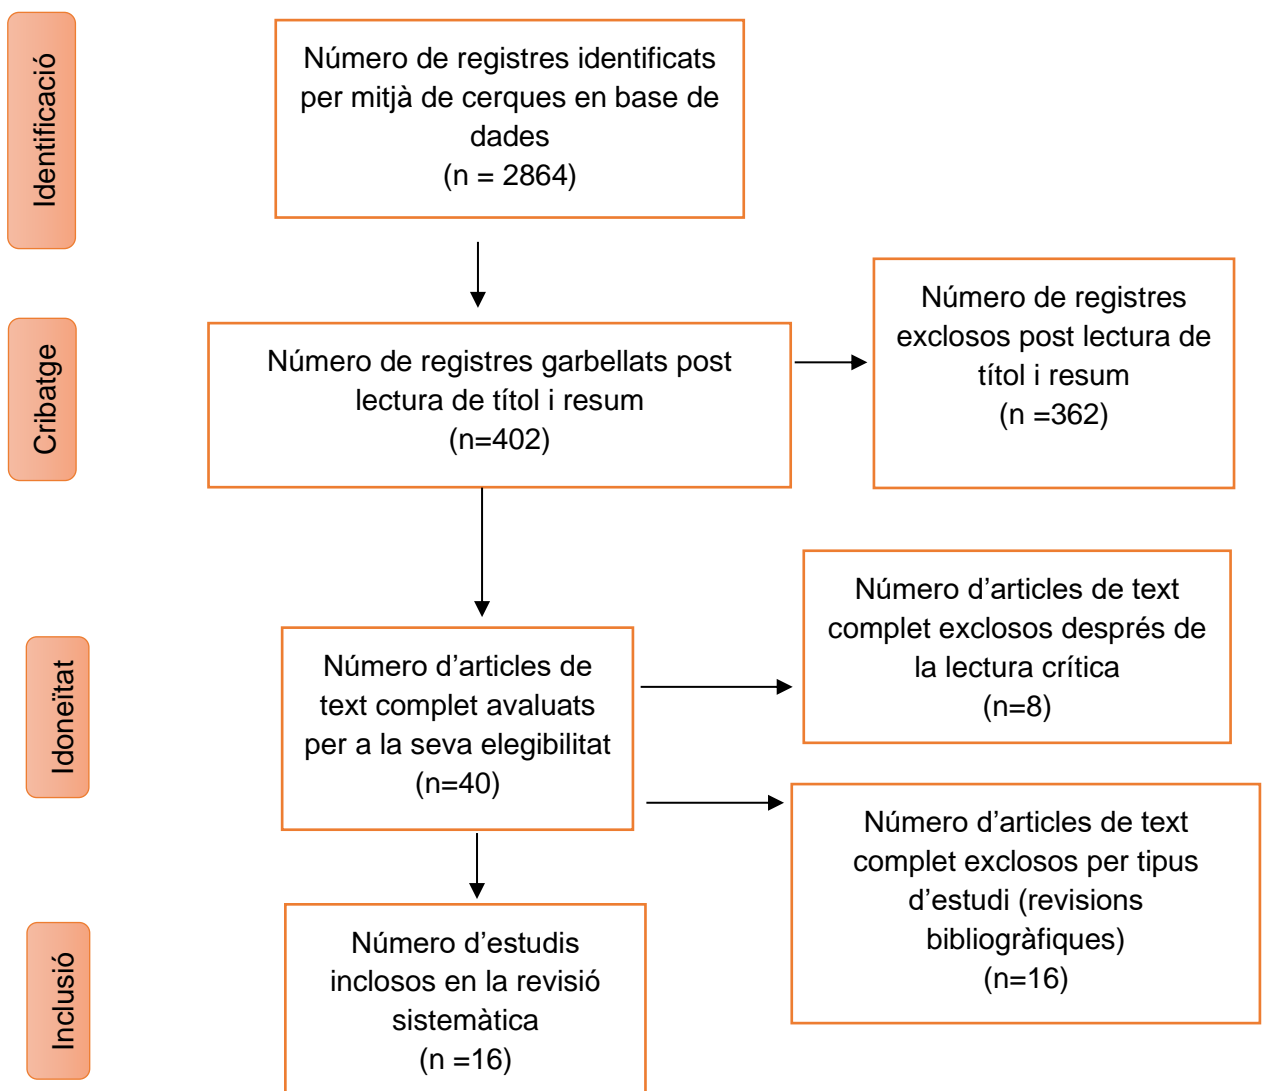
Identificació

Número de registres identificats per mitjà de cerques en base de dades
(n = 2864)

Cribatge

Número de registres garbellats post lectura de títol i resum
(n=402)

Número de registres exclosos post lectura de títol i resum
(n =362)

Idoneïtat

Número d'articles de text complet avaluats per a la seva elegibilitat
(n=40)

Número d'articles de text complet exclosos després de la lectura crítica
(n=8)

Número d'articles de text complet exclosos per tipus d'estudi (revisions bibliogràfiques)
(n=16)

Inclusió

Número d'estudis inclosos en la revisió sistemàtica
(n =16)